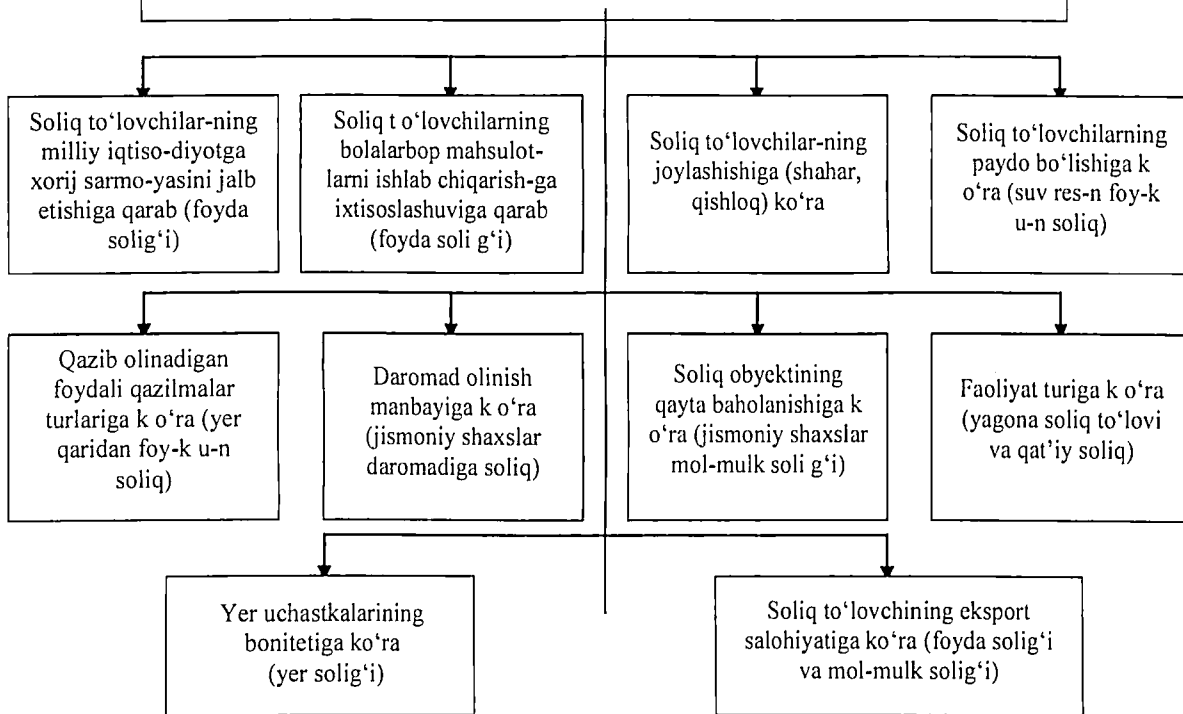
Soliq to'lovchilar-ning milliy iqtiso-diyotga xorij sarmo-yasini jalb etishiga qarab (foyda solig'i)

Soliq t o'lovchilarning bolalarbop mahsulot-larni ishlab chiqarish-ga ixtisoslashuviga qarab (foyda soli g'i)

Soliq to'lovchilar-ning joylashishiga (shahar, qishloq) ko'ra

Soliq to'lovchilarning paydo bo'lishiga k o'ra (suv res-n foy-k u-n soliq)

Qazib olinadigan foydali qazilmalar turlariga k o'ra (yer qaridan foy-k u-n soliq)

Daromad olinish manbayiga k o'ra (jismoniy shaxslar daromadiga soliq)

Soliq obyektining qayta baholanishiga k o'ra (jismoniy shaxslar mol-mulk soli g'i)

Faoliyat turiga k o'ra (yagona soliq to'lovi va qat'iy soliq)

Yer uchastkalarining bonitetiga ko'ra (yer solig'i)

Soliq to'lovchining eksport salohiyatiga ko'ra (foyda solig'i va mol-mulk solig'i)